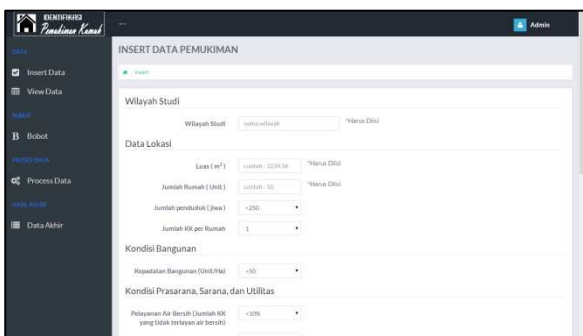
IDENTIFIKASI
Pemukiman Kumuh

Admin

DATA
Insert Data
View Data
BOBOT
B Bobot
PROSES DATA
Process Data
HASIL AKHIR
Data Akhir

INSERT DATA PEMUKIMAN

Insert

Wilayah Studi

Wilayah Studi | nama wilayah | *Harus Diisi

Data Lokasi

Luas ( $m^2$ ) | contoh : 1234.56 | *Harus Diisi

Jumlah Rumah ( Unit ) | contoh : 10 | *Harus Diisi

Jumlah penduduk ( Jiwa ) | <250

Jumlah KK per Rumah | 1

Kondisi Bangunan

Kepadatan Bangunan (Unit/Ha) | <50

Kondisi Prasarana, Sarana, dan Utilitas

Pelayanan Air Bersih (Jumlah KK yang tidak terlayan air bersih) | <10%